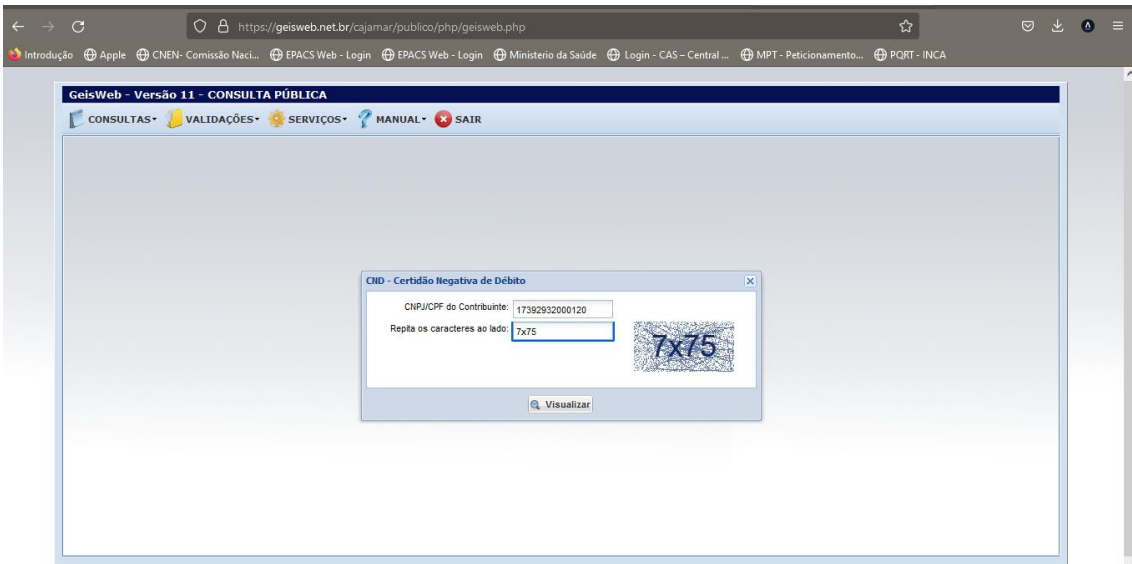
https://geisweb.net.br/cajamar/publico/php/geisweb.php

Introdução Apple CNEN- Comissão Naci... EPACS Web - Login EPACS Web - Login Ministerio da Saúde Login - CAS – Central ... MPT - Peticionamento... PQRT - INCA

GeisWeb - Versão 11 - CONSULTA PÚBLICA

CONSULTAS VALIDAÇÕES SERVIÇOS MANUAL SAIR

CND - Certidão Negativa de Débito

CNPJ/CPF do Contribuinte: 17392932000120

Repita os caracteres ao lado: 7x75

7x75

Visualizar